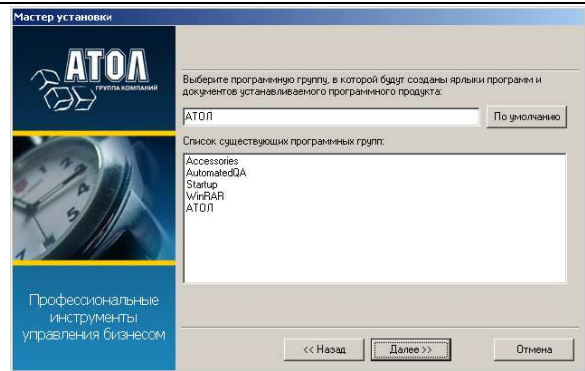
Мастер установки

АТОЛ
ГРУППА КОМПАНИЙ

Профессиональные инструменты управления бизнесом

Выберите программную группу, в которой будут созданы ярлыки программ и документов устанавливаемого программного продукта:

АТОЛ

По умолчанию

Список существующих программных групп:

Accessories
AutomatedQA
Startup
WinRAR
АТОЛ

<< Назад
Далее >>
Отмена